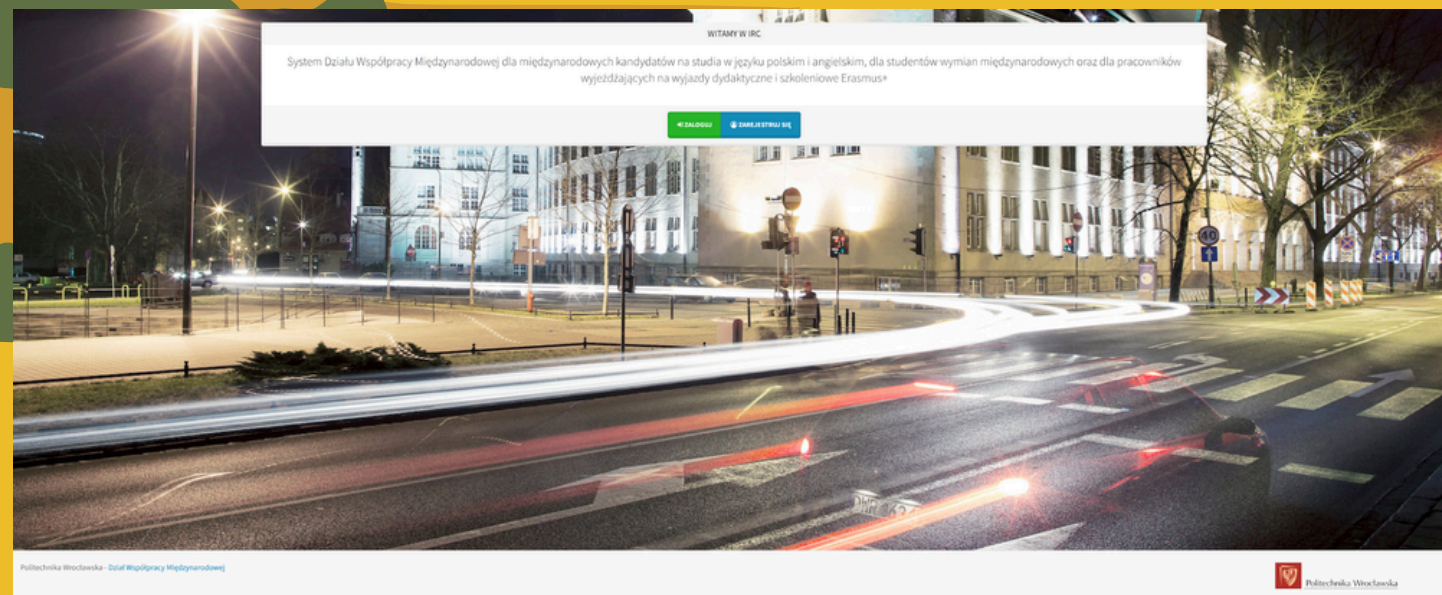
WITAMY W IRC

System Działu Współpracy Międzynarodowej dla międzynarodowych kandydatów na studia w języku polskim i angielskim, dla studentów wymian międzynarodowych oraz dla pracowników wyjeżdżających na wyjazdy dydaktyczne i szkoleniowe Erasmus+

ZALOGUJ

ZAREJESTRUJ SIĘ

40

Politechnika Wrocławska - Dział Współpracy Międzynarodowej

Politechnika Wrocławska